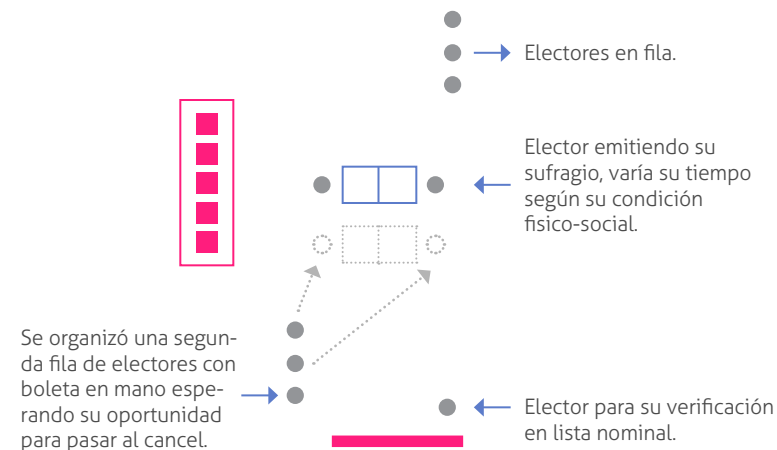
Electores en fila.

Elector emitiendo su sufragio, varía su tiempo según su condición fisico-social.

Se organizó una segunda fila de electores con boleta en mano esperando su oportunidad para pasar al cancel.

Elector para su verificación en lista nominal.